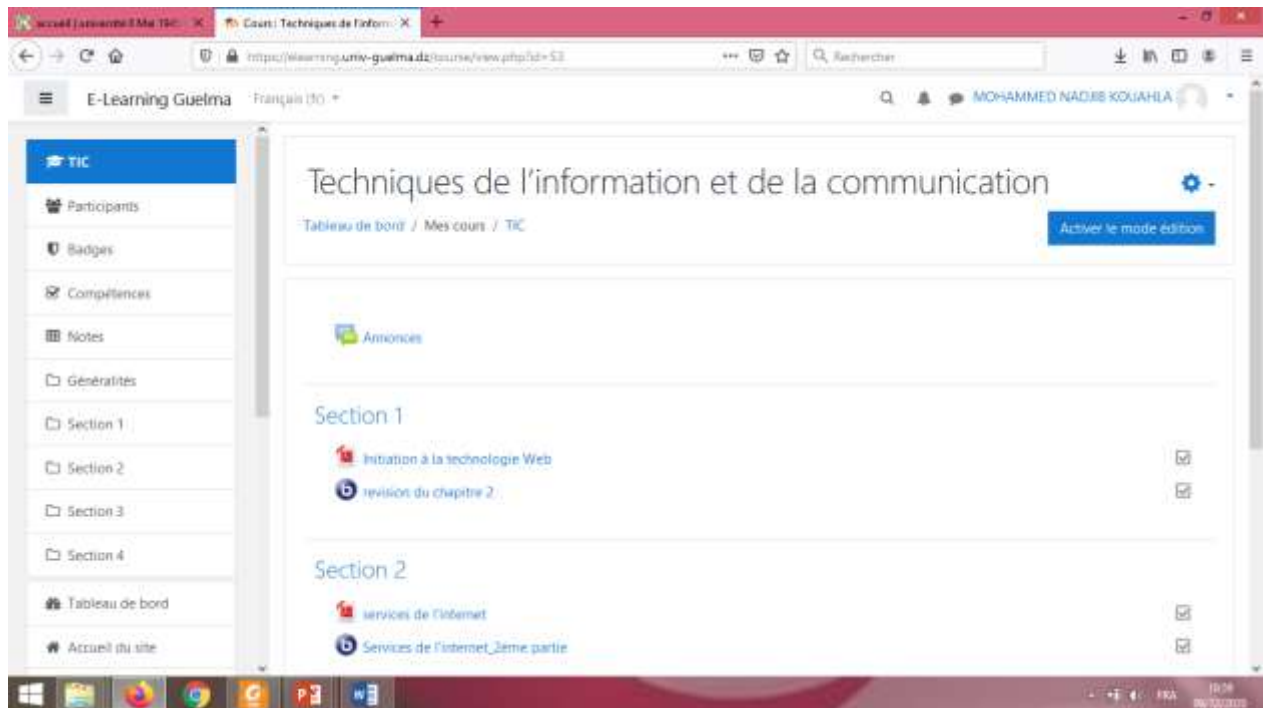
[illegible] | Cours : Techniques de l'inform

https://elearning.univ-guelma.dz/course/view.php?id=53

Rechercher

E-Learning Guelma Français (fr)

MOHAMMED NADJIB KOUAHLA

TIC
Participants
Badges
Compétences
Notes
Généralités
Section 1
Section 2
Section 3
Section 4
Tableau de bord
Accueil du site

Techniques de l'information et de la communication

Tableau de bord / Mes cours / TIC

Activer le mode édition

Annonces

Section 1

Initiation à la technologie Web
revision du chapitre 2

Section 2

services de l'internet
Services de l'internet_2eme partie

FRA